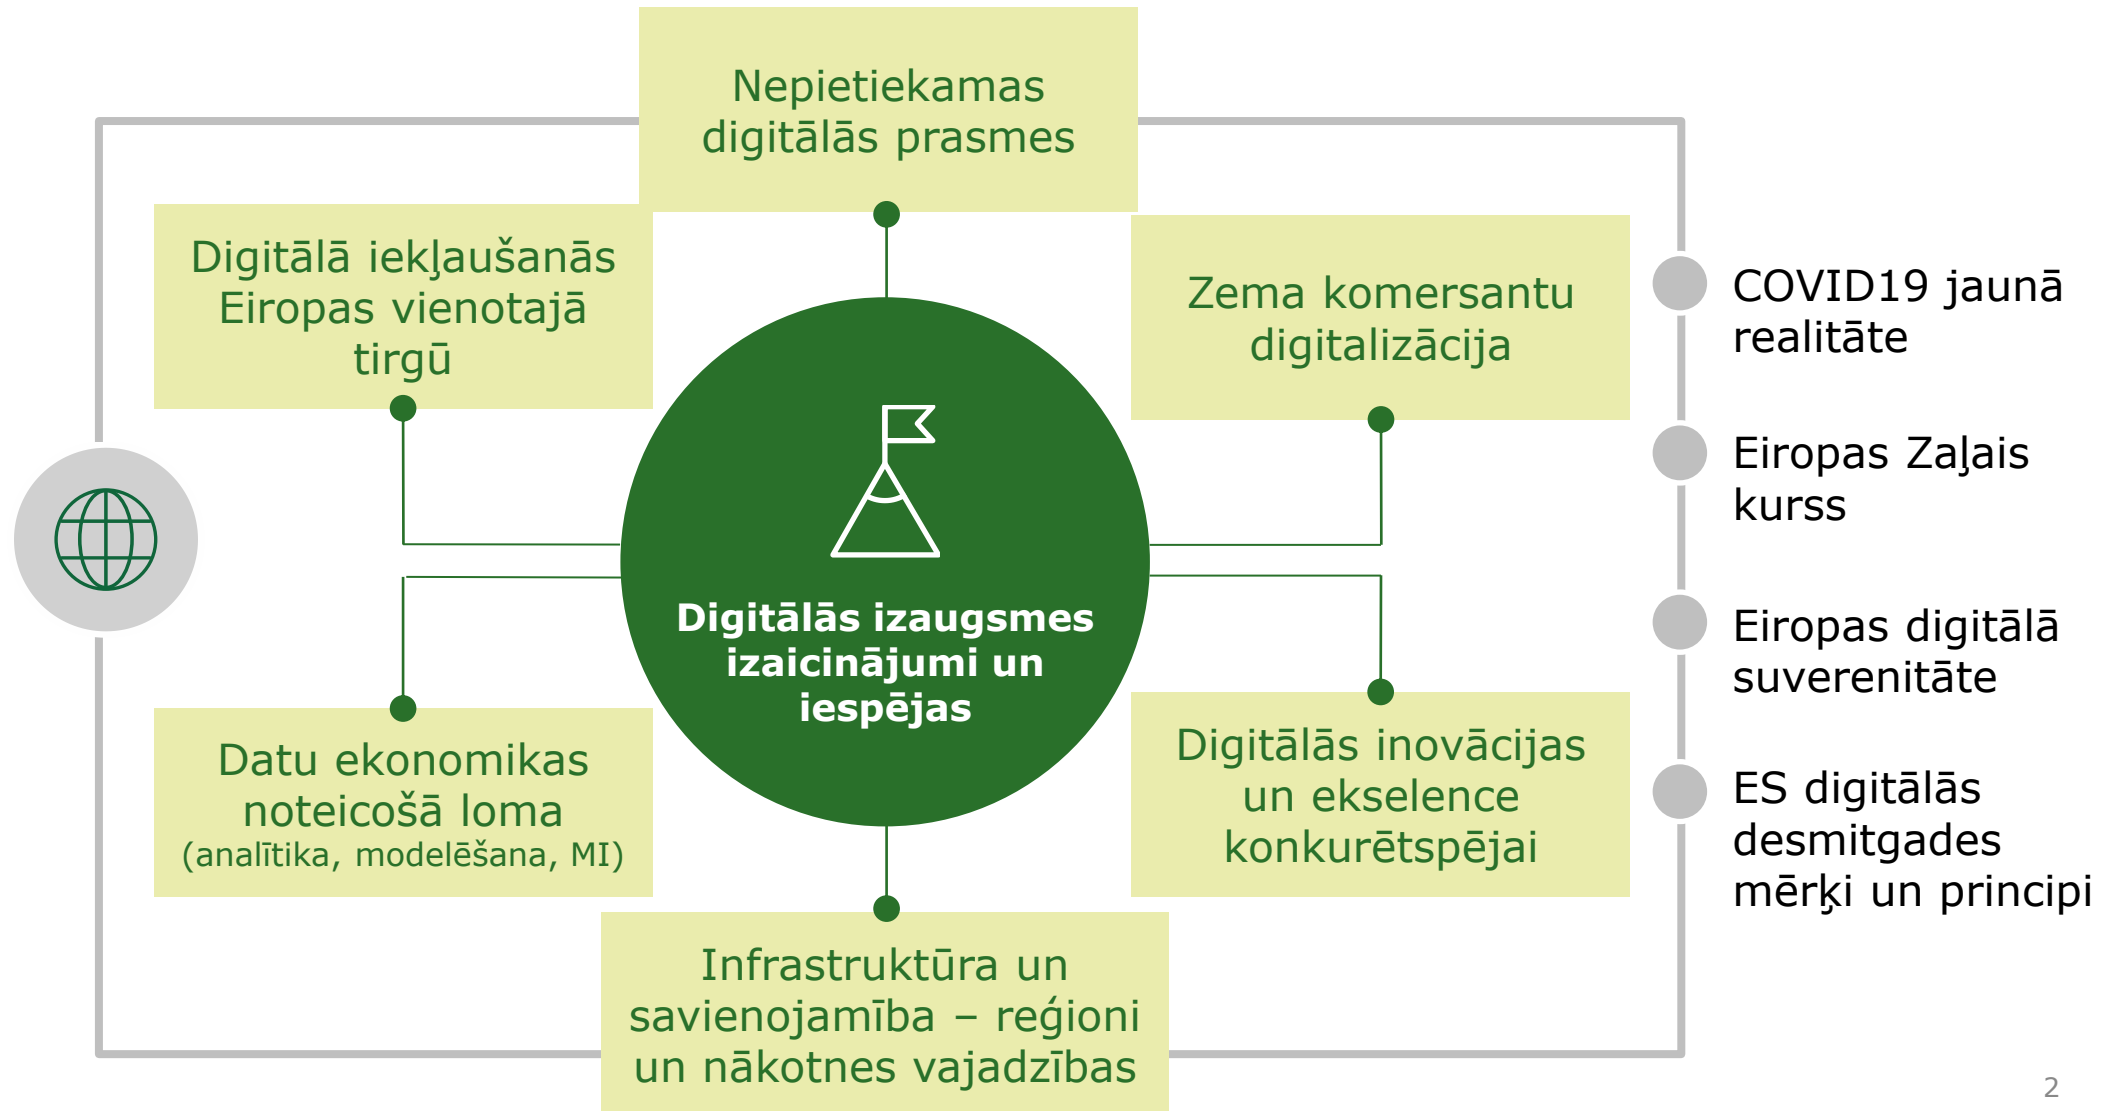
Nepietiekamas digitālās prasmes

Digitālā iekļaušanās Eiropas vienotajā tirgū

Zema komersantu digitalizācija

COVID19 jaunā realitāte

Eiropas Zaļais kurss

Eiropas digitālā suverenitāte

ES digitālās desmitgades mērķi un principi

Digitālās izaugsmes izaicinājumi un iespējas

Datu ekonomikas noteicošā loma (analītika, modelēšana, MI)

Digitālās inovācijas un ekselence konkurētspējai

Infrastruktūra un savienojamība – reģioni un nākotnes vajadzības

2